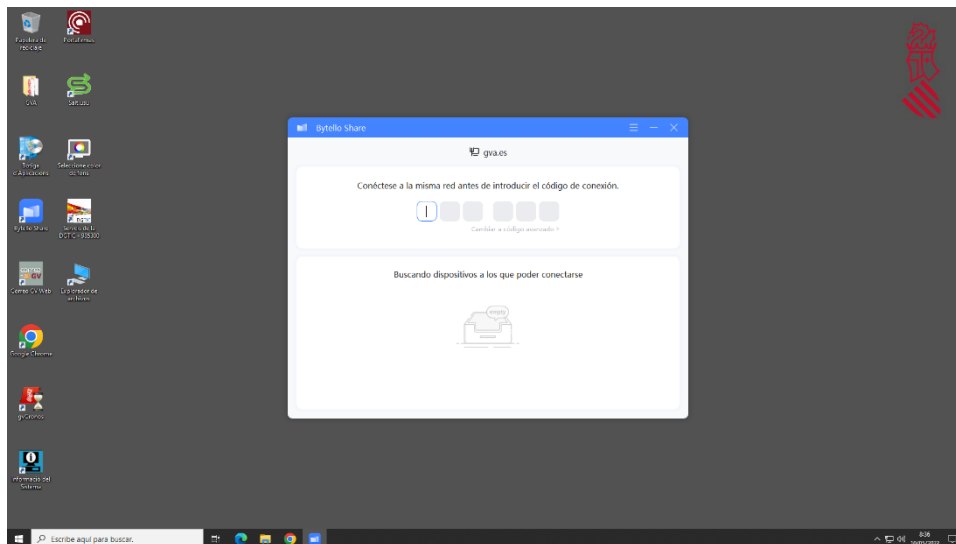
Papelera de reciclaje

Portafirmas

GVA

Saltuds

Tienda d'Aplicacions

Seleccione color de fons

Bytello Share

Servei de la DGTIC - 925300

Correo GV Web

Explorador de archivos

Google Chrome

gvCalendar

Informació del Sistema

Bytello Share

gva.es

Conéctese a la misma red antes de introducir el código de conexión.

Cambiar a código avanzado >

Buscando dispositivos a los que poder conectarse

Empty

Escribe aquí para buscar.

8:36
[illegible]